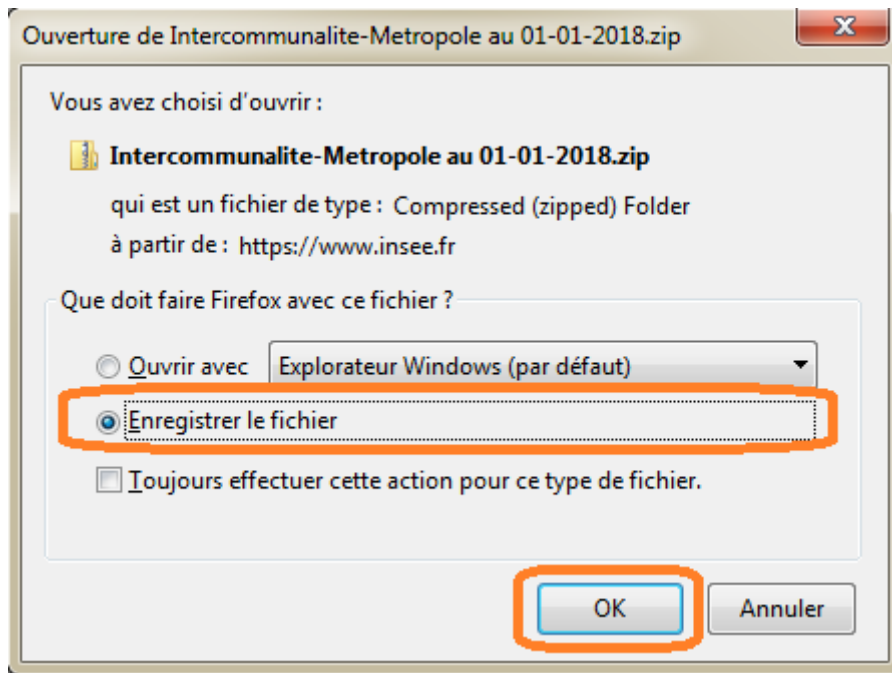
Ouverture de Intercommunalite-Metropole au 01-01-2018.zip

Vous avez choisi d'ouvrir :

Intercommunalite-Metropole au 01-01-2018.zip

qui est un fichier de type : Compressed (zipped) Folder

à partir de : https://www.insee.fr

Que doit faire Firefox avec ce fichier ?

Ouvrir avec

Explorateur Windows (par défaut)

Enregistrer le fichier

Toujours effectuer cette action pour ce type de fichier.

OK

Annuler